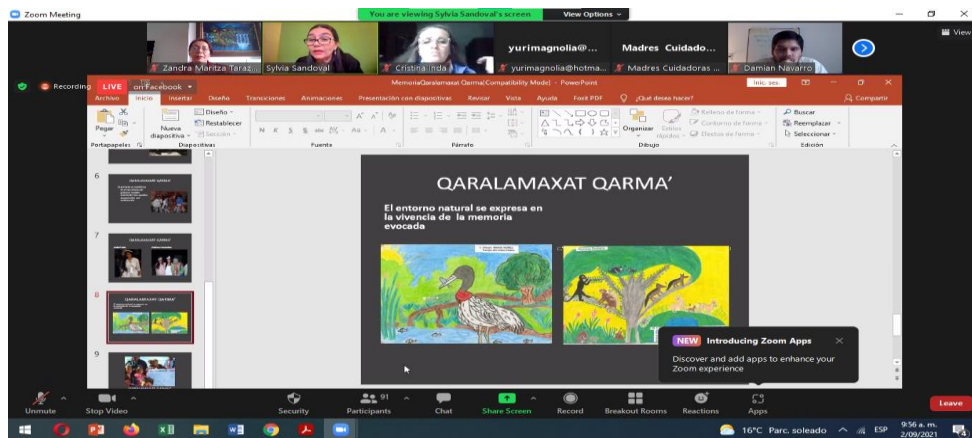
Zoom Meeting

You are viewing Sylvia Sandoval's screen View Options

Zandra Maritza Taraz... Sylvia Sandoval Cristina Inda yurimagnolia@... yurimagnolia@hotma... Madres Cuidado... Madres Cuidadoras ... Damian Navarro

View

Recording LIVE on Facebook

MemoriaQaralamaxat Qarma'(Compatibility Mode) - PowerPoint

Archivo Inicio Insertar Diseño Transiciones Animaciones Presentación con diapositivas Revisar Vista Ayuda Foxit PDF ¿Qué desea hacer? Compartir

Pegar Nueva diapositiva Diseño Restablecer Sección Organizar Estilos rápidos Relleno de forma Contorno de forma Efectos de forma Buscar Reemplazar Seleccionar

Portapapeles Diapositivas Fuente Párrafo Dibujo Edición

6
QARALAMAXAT QARMA'

7
QARALAMAXAT QARMA'

8
QARALAMAXAT QARMA'

9

QARALAMAXAT QARMA'

El entorno natural se expresa en la vivencia de la memoria evocada

NEW Introducing Zoom Apps

Discover and add apps to enhance your Zoom experience

Unmute Stop Video Security 91 Participants Chat Share Screen Record Breakout Rooms Reactions Apps Leave

16°C Parc. soleado ESP 9:56 a. m. 2/09/2021